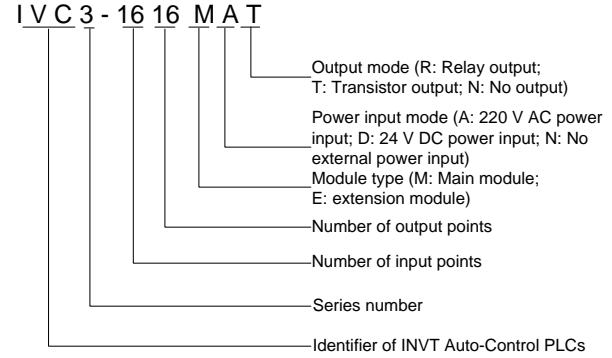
I V C 3 - 16 16 M A T

Output mode (R: Relay output; T: Transistor output; N: No output)

Power input mode (A: 220 V AC power input; D: 24 V DC power input; N: No external power input)

Module type (M: Main module; E: extension module)

Number of output points

Number of input points

Series number

Identifier of INVT Auto-Control PLCs